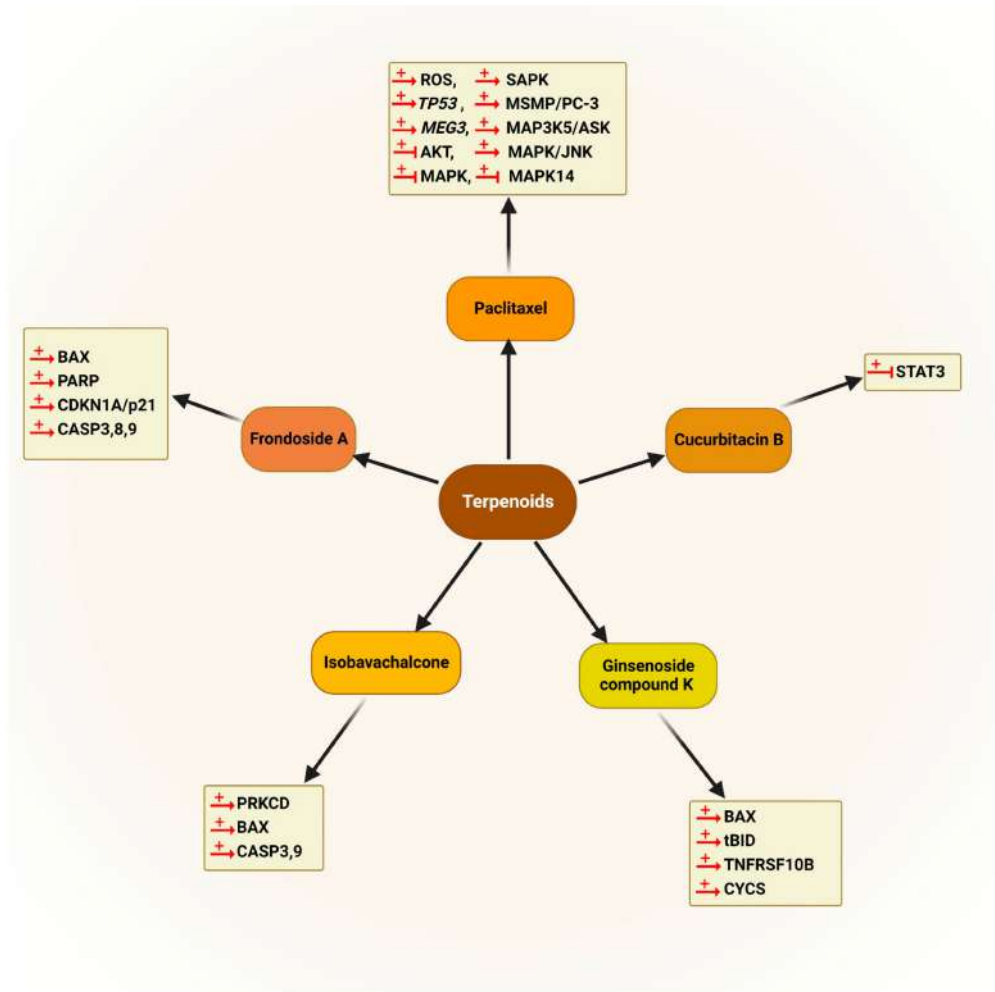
+ ROS, + SAPK
+ *TP53*, + MSMP/PC-3
+ *MEG3*, + MAP3K5/ASK
+ AKT, + MAPK/JNK
+ MAPK, + MAPK14

Paclitaxel

+ BAX
+ PARP
+ CDKN1A/p21
+ CASP3,8,9

Frondoside A

+ STAT3

Cucurbitacin B

Terpenoids

Isobavachalcone

Ginsenoside compound K

+ PRKCD
+ BAX
+ CASP3,9

+ BAX
+ tBID
+ TNFRSF10B
+ CYCS